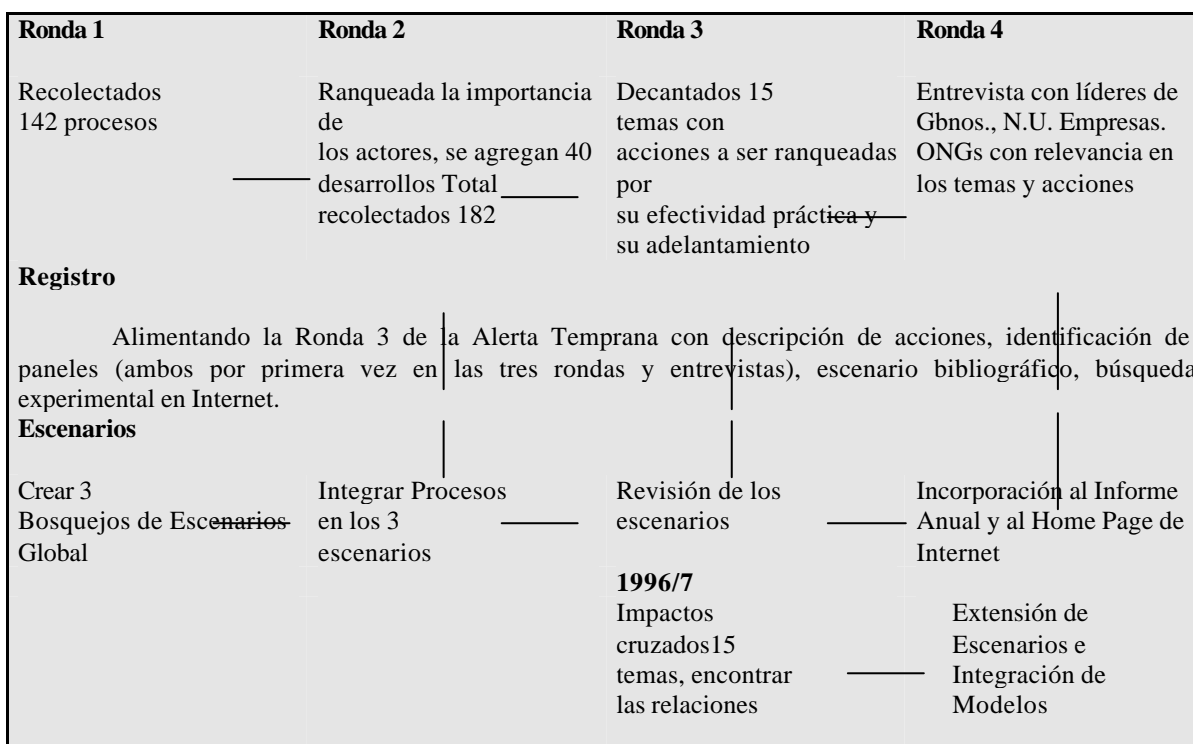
Ronda 1

Recolectados 142 procesos

Ronda 2

Ranqueada la importancia de los actores, se agregan 40 desarrollos Total recolectados 182

Ronda 3

Decantados 15 temas con acciones a ser ranqueadas por su efectividad práctica y su adelantamiento

Ronda 4

Entrevista con líderes de Gbnos., N.U. Empresas. ONGs con relevancia en los temas y acciones

Registro

Alimentando la Ronda 3 de la Alerta Temprana con descripción de acciones, identificación de paneles (ambos por primera vez en las tres rondas y entrevistas), escenario bibliográfico, búsqueda experimental en Internet.

Escenarios

Crear 3 Bosquejos de Escenarios Global

Integrar Procesos en los 3 escenarios

Revisión de los escenarios

Incorporación al Informe Anual y al Home Page de Internet

1996/7

Impactos cruzados15 temas, encontrar las relaciones

Extensión de Escenarios e Integración de Modelos